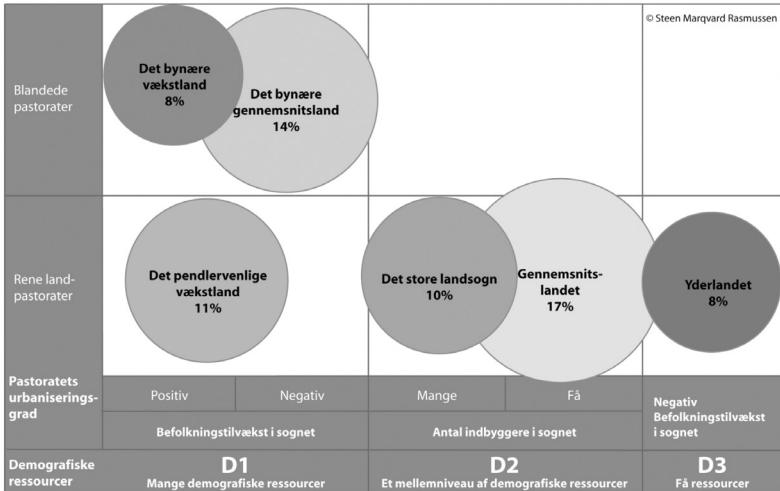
© Steen Marqvard Rasmussen

Blandede pastorater

Det bynære vækstland 8%

Det bynære gennemsnitsland 14%

Rene landpastorater

Det pendlervenlige vækstland 11%

Det store landsogn 10%

Gennemsnitslandet 17%

Yderlandet 8%

Pastoratets urbaniseringsgrad

Positiv

Negativ

Befolkningstilvækst i sognet

Mange

Få

Antal indbyggere i sognet

Negativ Befolkningstilvækst i sognet

Demografiske ressourcer

D1
Mange demografiske ressourcer

D2
Et mellemniveau af demografiske ressourcer

D3
Få ressourcer